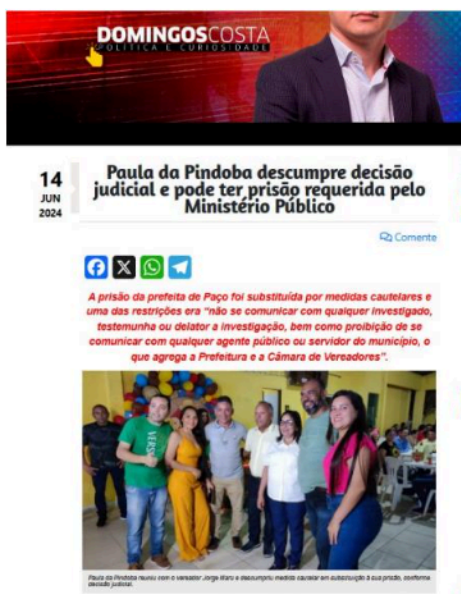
DOMINGOSCOSTA
POLÍTICA E CURIOSIDADE

14
JUN
2024

Paula da Pindoba descumpre decisão judicial e pode ter prisão requerida pelo Ministério Público

Comente

A prisão da prefeita de Paço foi substituída por medidas cautelares e uma das restrições era "não se comunicar com qualquer investigado, testemunha ou delator a investigação, bem como proibição de se comunicar com qualquer agente público ou servidor do município, o que agrega a Prefeitura e a Câmara de Vereadores".

Paula da Pindoba reuniu com o vereador Jorge Maru e descumpriu medida cautelar em substituição à sua prisão, conforme decisão judicial.